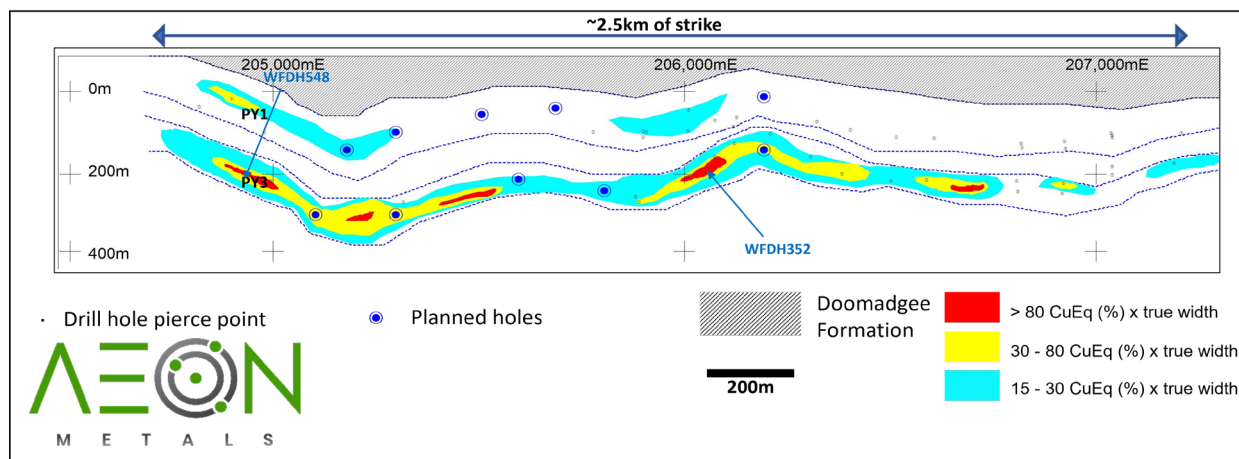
~2.5km of strike

205,000mE
206,000mE
207,000mE

WFDH548

0m
PY1
200m
PY3
400m

WFDH352

· Drill hole pierce point

Planned holes

Doomadgee Formation

> 80 CuEq (%) x true width
30 - 80 CuEq (%) x true width
15 - 30 CuEq (%) x true width

200m

ΛΞ◎N
METALS